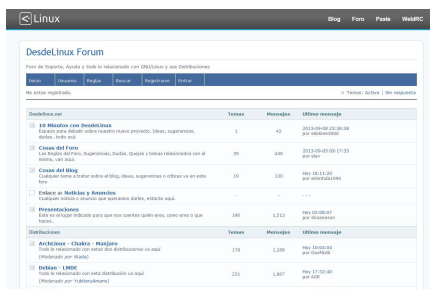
Linux

Blog Foro Paste WebIRC

DesdeLinux Forum

Foro de Soporte, Ayuda y todo lo relacionado con GNU/Linux y sus Distribuciones

Inicio Usuarios Reglas Buscar Registrarse Entrar

No estas registrado.

Temas : Activo | Sin respuesta

| DesdeLinux.net | Temas | Mensajes | Ultimo mensaje |
|---|---|---|---|
| 10 Minutos con DesdeLinux Espacio para debatir sobre nuevo proyecto. Ideas, sugerencias, dudas, todo aquí | 1 | 42 | 2012-09-26 23:36:38 por elavdeveloper |
| Cosas del Foro Las Reglas del Foro, Sugerencias, Dudas, Quejas y temas relacionados con el mismo, van aquí. | 39 | 449 | 2013-05-05 09:17:55 por elav |
| Cosas del Blog Cualquier tema o hablar sobre el blog, ideas, sugerencias o críticas va en este foro | 19 | 130 | Hoy 16:11:20 por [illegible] |
| Enlace a: Noticias y Anuncios Cualquier noticia o anuncio que quieras darles, estaría aquí | - | - | - |
| Presentaciones Este es el lugar indicado para que nos cuentes quién eres, cómo vives o que haces. | 195 | 1,512 | Hoy 02:08:07 por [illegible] |
| Distribuciones | Temas | Mensajes | Ultimo mensaje |
| ArchLinux - Chakra - Manjaro Todo lo relacionado con estas dos distribuciones va aquí (Moderado por: Wada) | 178 | 1,298 | Hoy 10:04:04 por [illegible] |
| Debian - LMDE Todo lo relacionado con esta distribución va aquí (Moderado por: YukiteruAmano) | 221 | 1,867 | Hoy 17:32:40 por ACR |